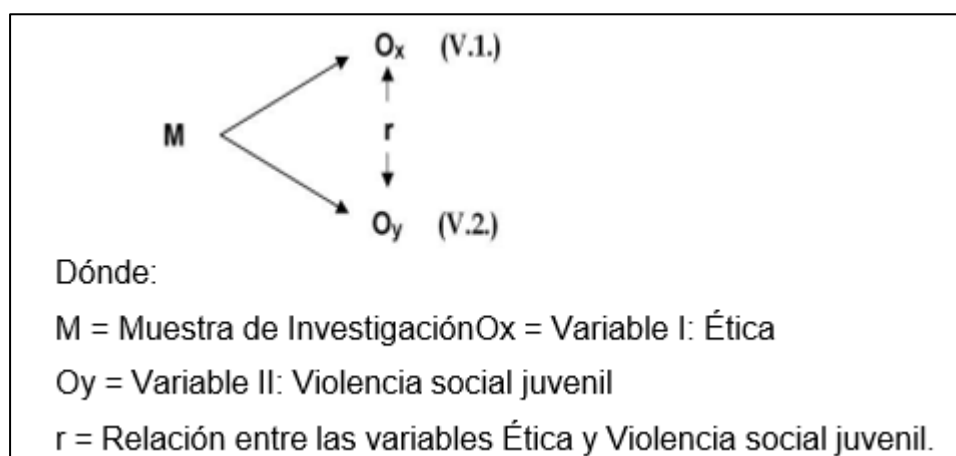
$O_x$ (V.1.)

M

r

$O_y$ (V.2.)

Dónde:

M = Muestra de InvestigaciónOx = Variable I: Ética

Oy = Variable II: Violencia social juvenil

r = Relación entre las variables Ética y Violencia social juvenil.